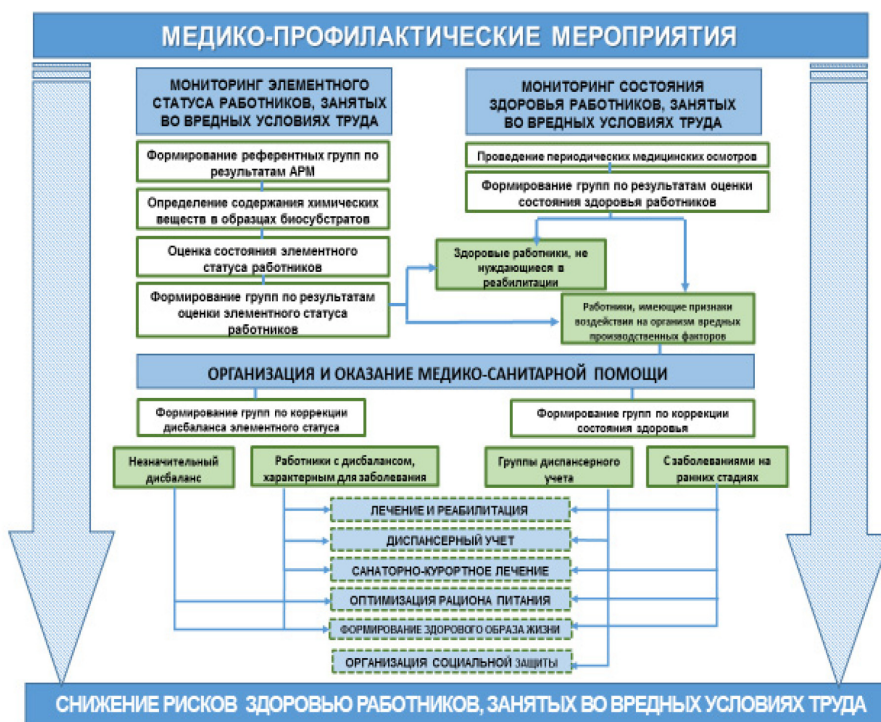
МЕДИКО-ПРОФИЛАКТИЧЕСКИЕ МЕРОПРИЯТИЯ

МОНИТОРИНГ ЭЛЕМЕНТНОГО СТАТУСА РАБОТНИКОВ, ЗАНЯТЫХ ВО ВРЕДНЫХ УСЛОВИЯХ ТРУДА

Формирование референтных групп по результатам АРМ

Определение содержания химических веществ в образцах биосубстратов

Оценка состояния элементного статуса работников

Формирование групп по результатам оценки элементного статуса работников

МОНИТОРИНГ СОСТОЯНИЯ ЗДОРОВЬЯ РАБОТНИКОВ, ЗАНЯТЫХ ВО ВРЕДНЫХ УСЛОВИЯХ ТРУДА

Проведение периодических медицинских осмотров

Формирование групп по результатам оценки состояния здоровья работников

Здоровые работники, не нуждающиеся в реабилитации

Работники, имеющие признаки воздействия на организм вредных производственных факторов

ОРГАНИЗАЦИЯ И ОКАЗАНИЕ МЕДИКО-САНИТАРНОЙ ПОМОЩИ

Формирование групп по коррекции дисбаланса элементного статуса

Формирование групп по коррекции состояния здоровья

Незначительный дисбаланс

Работники с дисбалансом, характерным для заболевания

Группы диспансерного учета

С заболеваниями на ранних стадиях

ЛЕЧЕНИЕ И РЕАБИЛИТАЦИЯ

ДИСПАНСЕРНЫЙ УЧЕТ

САНАТОРНО-КУРОРТНОЕ ЛЕЧЕНИЕ

ОПТИМИЗАЦИЯ РАЦИОНА ПИТАНИЯ

ФОРМИРОВАНИЕ ЗДОРОВОГО ОБРАЗА ЖИЗНИ

ОРГАНИЗАЦИЯ СОЦИАЛЬНОЙ ЗАЩИТЫ

СНИЖЕНИЕ РИСКОВ ЗДОРОВЬЮ РАБОТНИКОВ, ЗАНЯТЫХ ВО ВРЕДНЫХ УСЛОВИЯХ ТРУДА